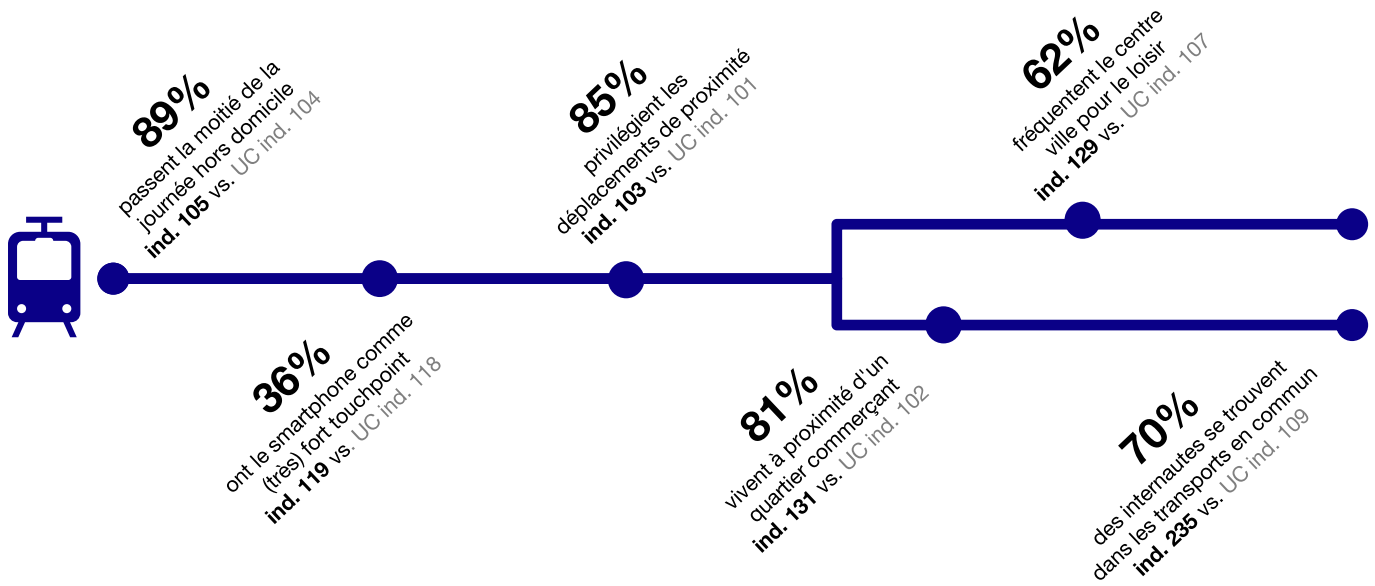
89%
passent la moitié de la journée hors domicile
ind. 105 vs. UC ind. 104

85%
privilégient les déplacements de proximité
ind. 103 vs. UC ind. 101

62%
fréquentent le centre ville pour le loisir
ind. 129 vs. UC ind. 107

36%
ont le smartphone comme (très) fort touchpoint
ind. 119 vs. UC ind. 118

81%
vivent à proximité d'un quartier commerçant
ind. 131 vs. UC ind. 102

70%
des internautes se trouvent dans les transports en commun
ind. 235 vs. UC ind. 109